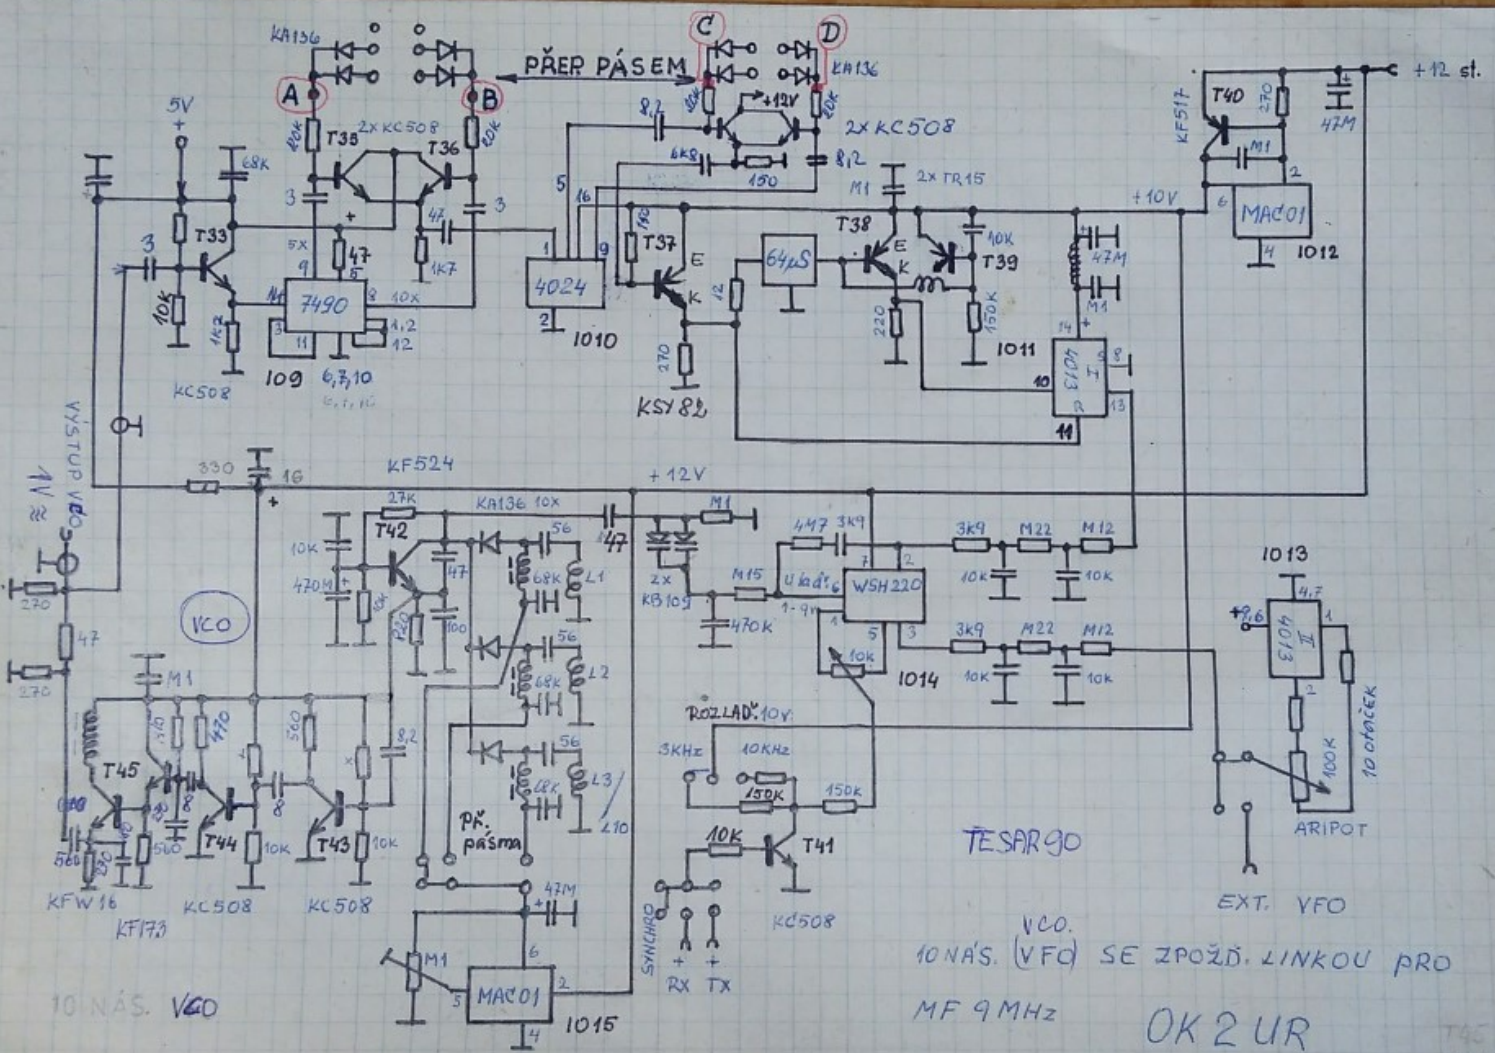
KA136
C
D
PŘEP. PÁSEM
KA136
A
B
+12 st.
5V
2x KC508
T35
T36
8,2
10k
+12V
10k
2x KC508
T40
270
KF517
47M
68k
6k8
150
8,2
M1
M1
2x TR15
+10V
MAC01
3
3
5
16
6
2
10k
47
T38
1012
3
T33
5x
47
1k7
9
1
T37
E
64μS
E
T39
47M
4
9
5
1k7
4024
K
K
10k
10k
7490
8 10x
1,2
2
12
M1
1k2
3
11
12
220
150k
14
4013
8
1010
270
1011
10
KC508
109
6,7,10
KSY82
13
VÝSTUP VFO
11
≈1V
330
16
KF524
+12V
27k
KA136 10x
56
M1
T42
4k7
3k9
3k9
M22
M12
10k
47
68k
L1
2x
Uladi
7
2
470M
KB109
WSH220
10k
10k
270
47
100
M15
1013
56
470k
1-9
8
3k9
M22
M12
+9,6
4,7
VCO
220
L2
1
5
3
1
68k
1014
10k
10k
4013 II
M1
56
10k
2
270
10k
470
560
8,2
ROZLAĎ. 10V
T45
L3
3KHz
10KHz
100k
10 otoček
8
8
150k
150k
T44
10k
T43
10k
Př. pásma
10
10K
T41
ARIPOT
560
560
TESAR 90
KFW16
KC508
KC508
47M
EXT. VFO
KF173
6
KC508
M1
SYNCHRO
VCO.
10 NÁS. (VFO) SE ZPOŽĎ. LINKOU PRO
5
MAC01
2
+ RX
+ TX
10 NÁS. VCO
4
1015
MF 9MHz
OK2UR